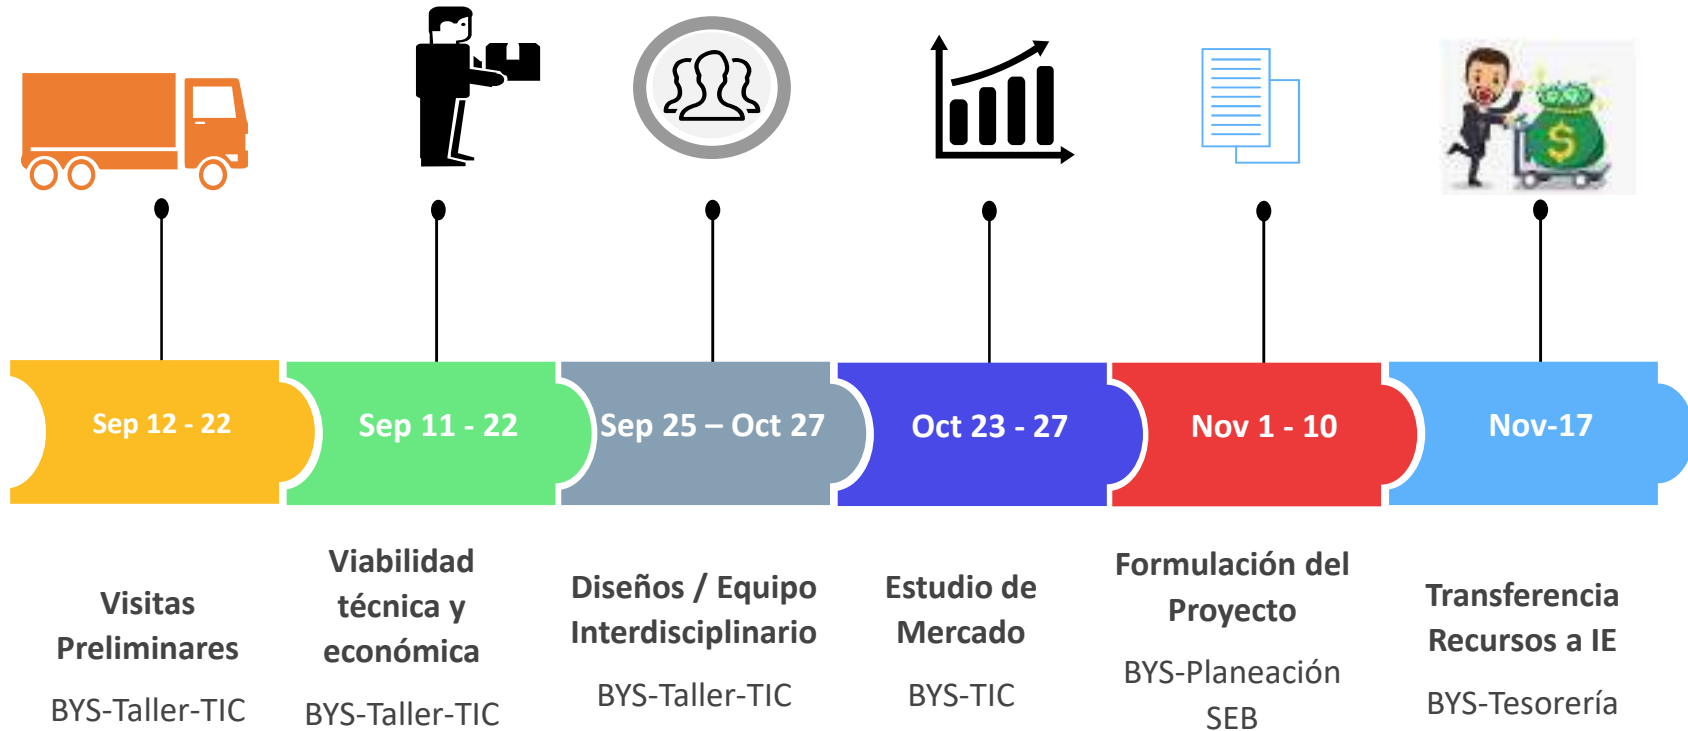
Sep 12 - 22

Sep 11 - 22

Sep 25 – Oct 27

Oct 23 - 27

Nov 1 - 10

Nov-17

Visitas Preliminares

BYS-Taller-TIC

Viabilidad técnica y económica

BYS-Taller-TIC

Diseños / Equipo Interdisciplinario

BYS-Taller-TIC

Estudio de Mercado

BYS-TIC

Formulación del Proyecto

BYS-Planeación SEB

Transferencia Recursos a IE

BYS-Tesorería